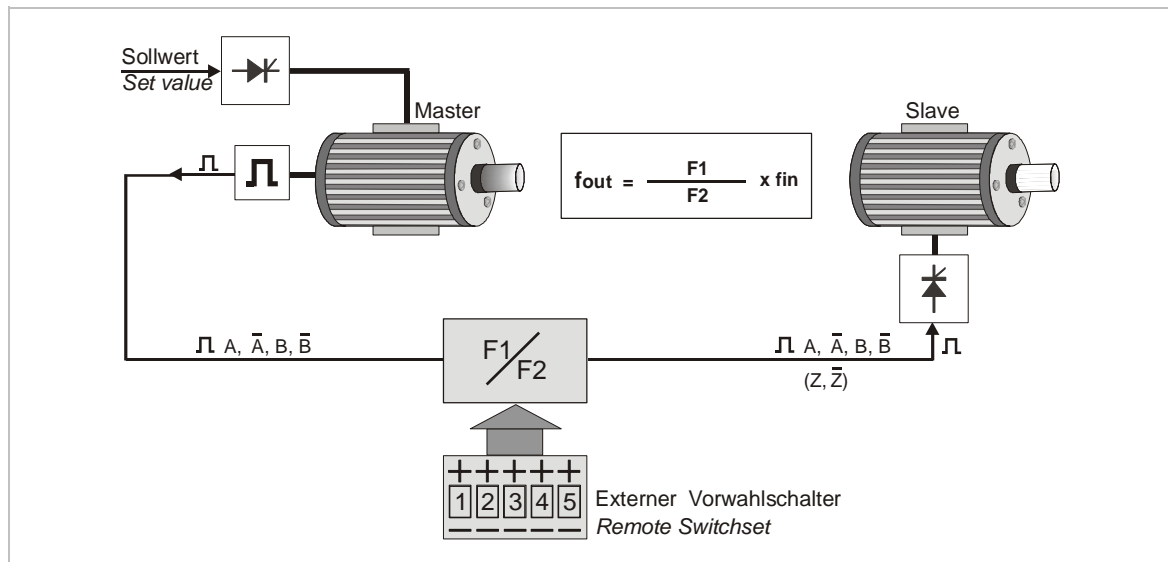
Sollwert
Set value

Master

Slave

fout = $\frac{F1}{F2}$ x fin

A, $\overline{A}$, B, $\overline{B}$

F1/F2

A, $\overline{A}$, B, $\overline{B}$
(Z, $\overline{Z}$)

+ + + + +
1 2 3 4 5
Externer Vorwahlschalter
Remote Switchset